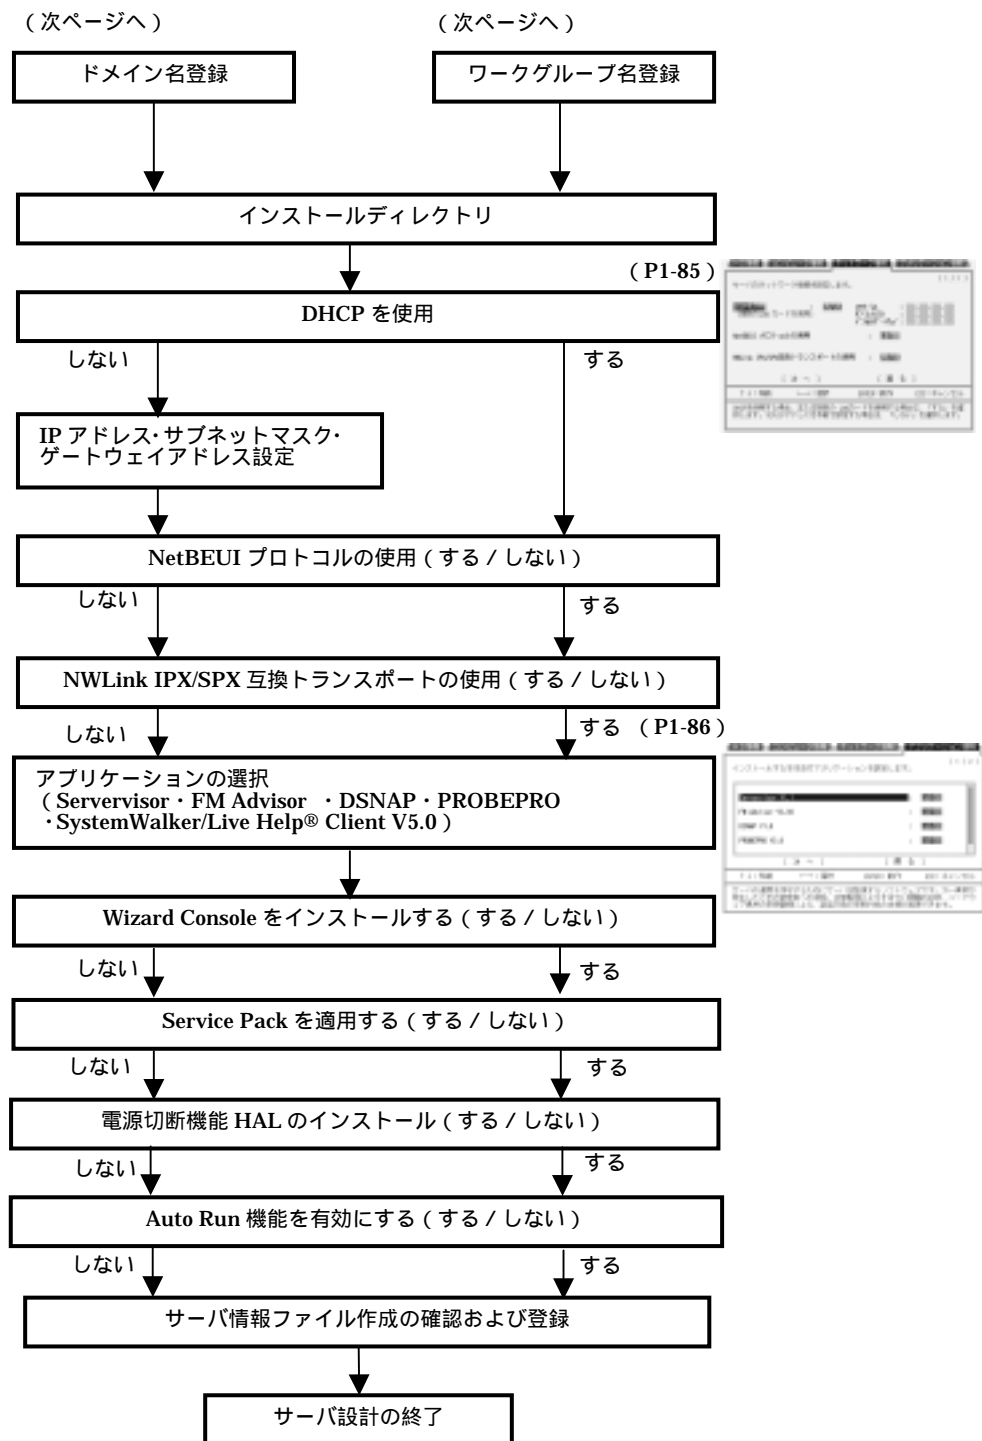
（次ページへ）

（次ページへ）

ドメイン名登録

ワークグループ名登録

インストールディレクトリ

（P1-85）

DHCP を使用

しない

する

IP アドレス･サブネットマスク･ゲートウェイアドレス設定

NetBEUI プロトコルの使用（する / しない）

しない

する

NWLink IPX/SPX 互換トランスポートの使用（する / しない）

しない

する　（P1-86）

アプリケーションの選択（Servervisor・FM Advisor　・DSNAP・PROBEPRO・SystemWalker/Live Help® Client V5.0）

Wizard Console をインストールする（する / しない）

しない

する

Service Pack を適用する（する / しない）

しない

する

電源切断機能 HAL のインストール（する / しない）

しない

する

Auto Run 機能を有効にする（する / しない）

しない

する

サーバ情報ファイル作成の確認および登録

サーバ設計の終了